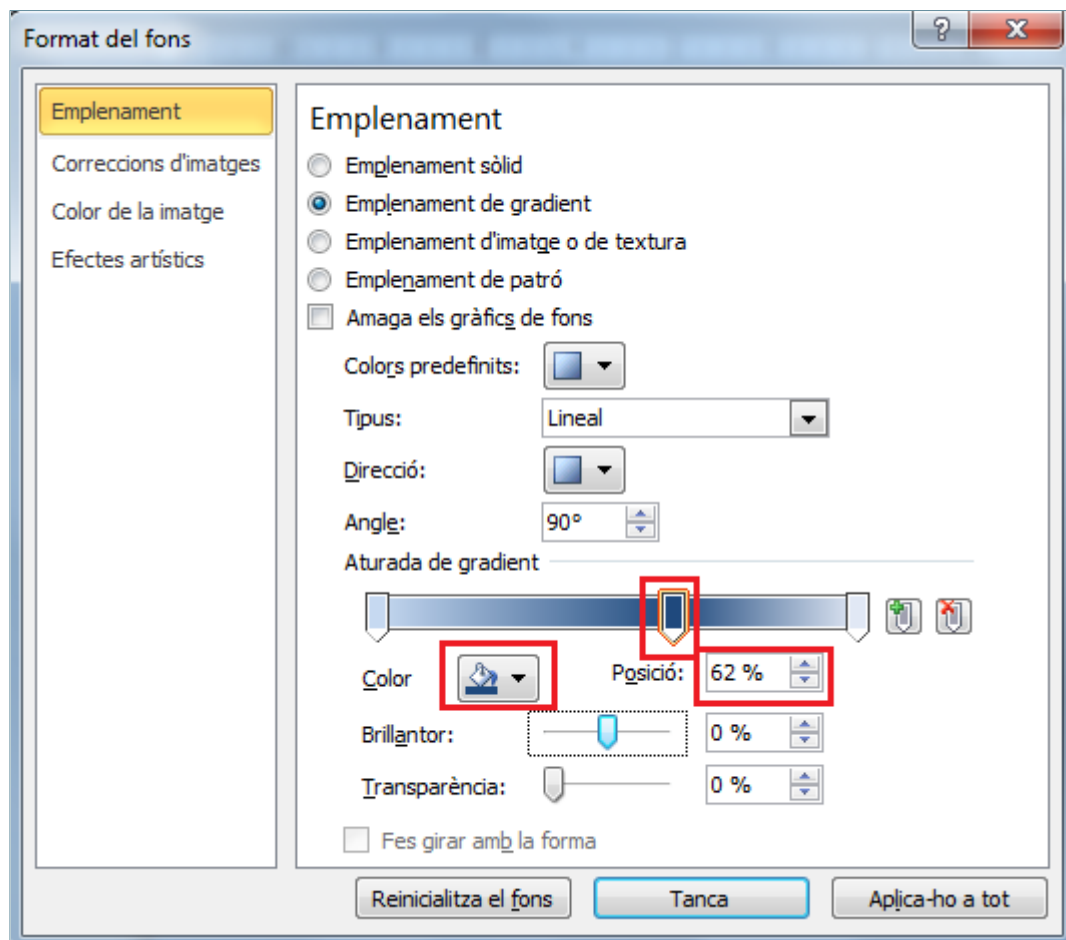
Format del fons

?

X

Emplenament

Correccions d'imatges

Color de la imatge

Efectes artístics

Emplenament

Emplenament sòlid

Emplenament de gradient

Emplenament d'imatge o de textura

Emplenament de patró

Amaga els gràfics de fons

Colors predefinits:

Tipus: Lineal

Direcció:

Angle: 90°

Aturada de gradient

Color

Posició: 62 %

Brillantor: 0 %

Transparència: 0 %

Fes girar amb la forma

Reinicialitza el fons

Tanca

Aplica-ho a tot